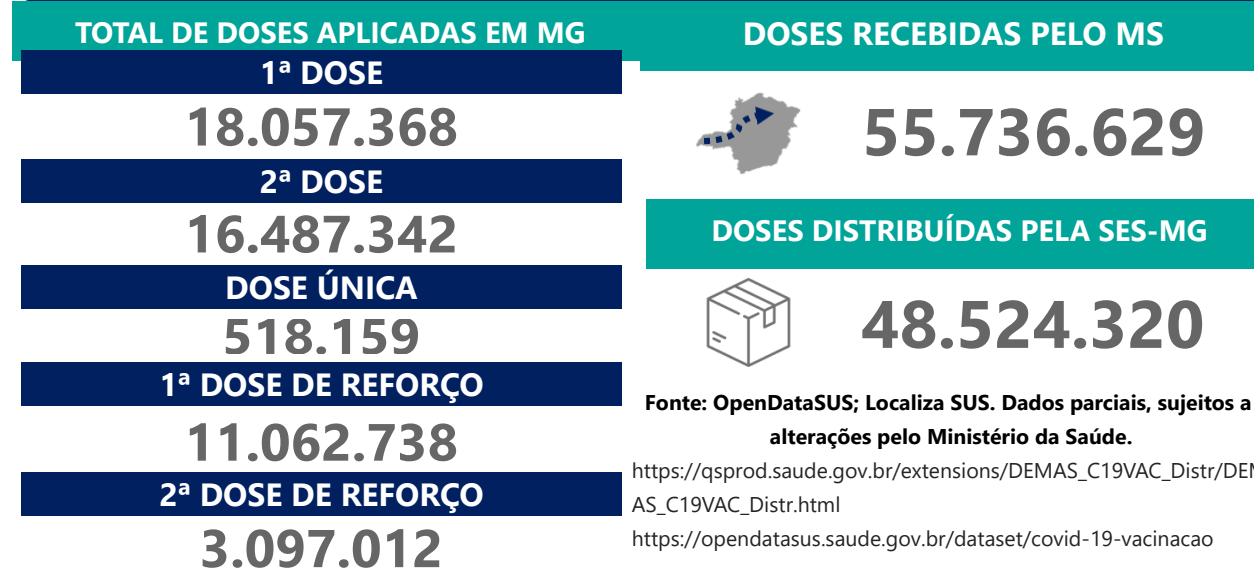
TOTAL DE DOSES APLICADAS EM MG

1ª DOSE

18.057.368

2ª DOSE

16.487.342

DOSE ÚNICA

518.159

1ª DOSE DE REFORÇO

11.062.738

2ª DOSE DE REFORÇO

3.097.012

DOSES RECEBIDAS PELO MS

55.736.629

DOSES DISTRIBUÍDAS PELA SES-MG

48.524.320

Fonte: OpenDataSUS; Localiza SUS. Dados parciais, sujeitos a alterações pelo Ministério da Saúde.

https://qsprod.saude.gov.br/extensions/DEMAS_C19VAC_Distr/DEMAS_C19VAC_Distr.html

https://opendatasus.saude.gov.br/dataset/covid-19-vacinacao